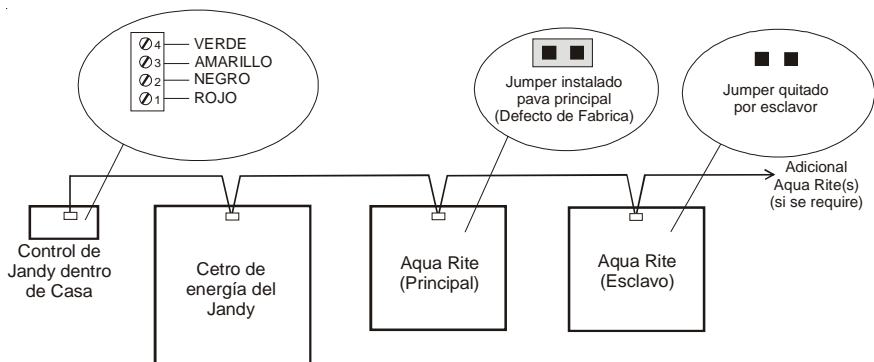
4 VERDE
3 AMARILLO
2 NEGRO
1 ROJO

Jumper instalado pava principal (Defecto de Fabrica)

Jumper quitado por esclavor

Adicional Aqua Rite(s) (si se require)

Control de Jandy dentro de Casa

Cetro de energía del Jandy

Aqua Rite (Principal)

Aqua Rite (Esclavo)